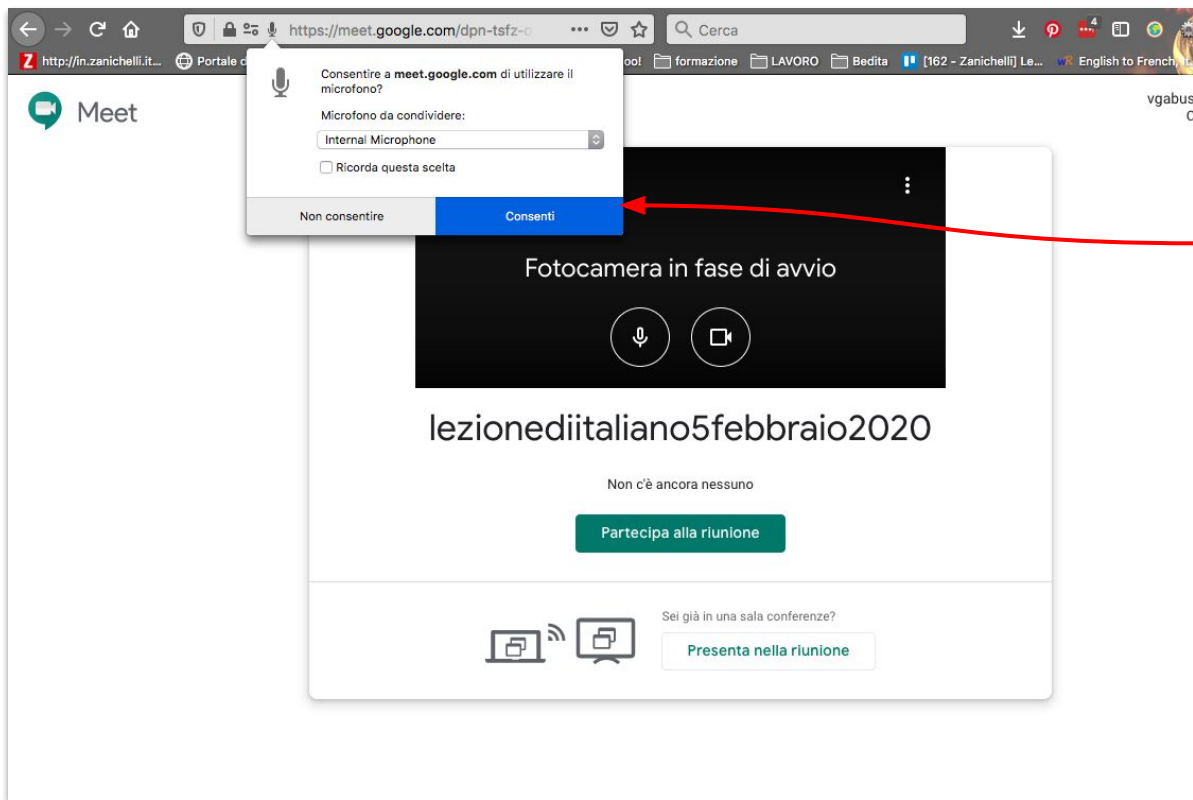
https://meet.google.com/dpn-tsfz-

Cerca

http://in.zanichelli.it... Portale d oo! formazione LAVORO Bedita [162 - Zanichelli] Le... English to French, It

Meet

vgabus

Consentire a meet.google.com di utilizzare il microfono?

Microfono da condividere:

Internal Microphone

Ricorda questa scelta

Non consentire

Consenti

Fotocamera in fase di avvio

lezionediitaliano5febbraio2020

Non c'è ancora nessuno

Partecipa alla riunione

Sei già in una sala conferenze?

Presenta nella riunione